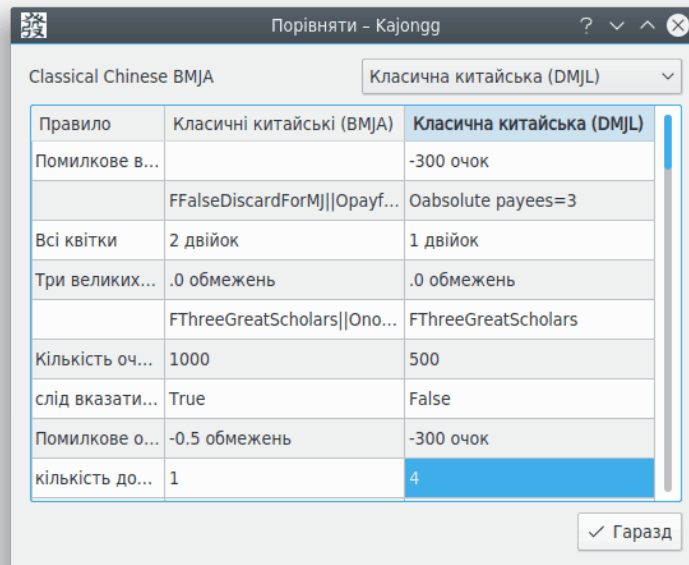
發 Порівняти – Kajongg ? ✓ ^ ✕

Classical Chinese BMJA

Класична китайська (DMJL)

| Правило | Класичні китайські (BMJA) | Класична китайська (DMJL) |
|---|---|---|
| Помилкове в... | | -300 очок |
| | FFalseDiscardForMJ\|\|Opayf... | Oabsolute payees=3 |
| Всі квітки | 2 двійок | 1 двійок |
| Три великих... | .0 обмежень | .0 обмежень |
| | FThreeGreatScholars\|\|Ono... | FThreeGreatScholars |
| Кількість оч... | 1000 | 500 |
| слід вказати... | True | False |
| Помилкове о... | -0.5 обмежень | -300 очок |
| кількість до... | 1 | 4 |

✓ Гаразд